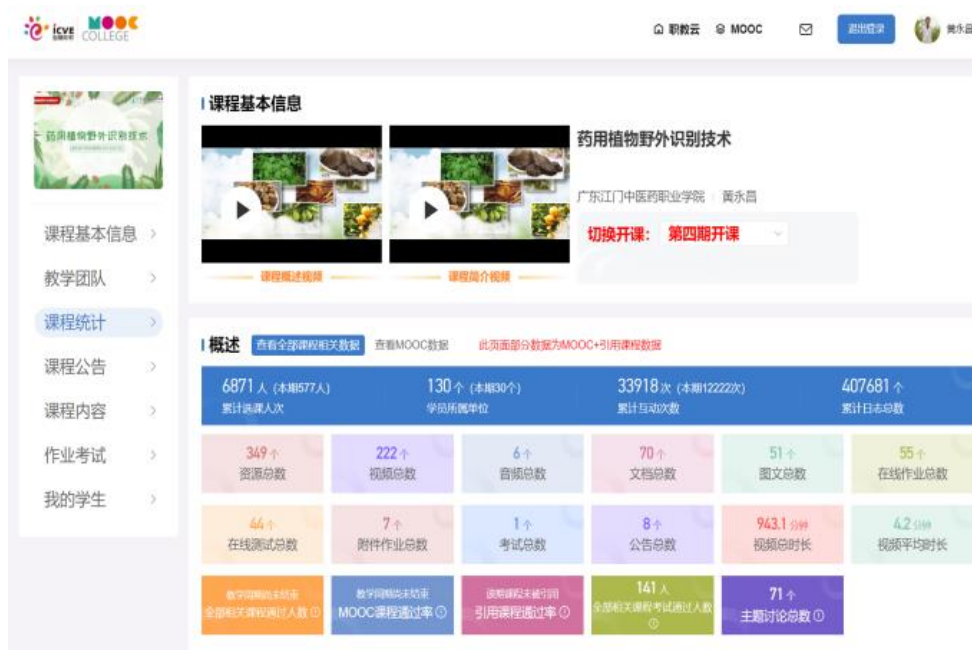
icve MOOC COLLEGE

职教云 MOOC 退出登录 黄永昌

药用植物野外识别技术

课程基本信息
教学团队
课程统计
课程公告
课程内容
作业考试
我的学生

课程基本信息

课程概述视频
课程简介视频

药用植物野外识别技术

广东江门中医药职业学院 黄永昌

切换开课: 第四期开课

概述 查看全部课程相关数据 查看MOOC数据 此页面部分数据为MOOC+引用课程数据

6871 人 (本期577人) 累计选课人次
130 个 (本期30个) 学员所属单位
33918 次 (本期12222次) 累计互动次数
407681 个 累计日志总数

| 349 个 资源总数 | 222 个 视频总数 | 6 个 音频总数 | 70 个 文档总数 | 51 个 图文总数 | 55 个 在线作业总数 |
|---|---|---|---|---|---|
| 44 个 在线测试总数 | 7 个 附件作业总数 | 1 个 考试总数 | 8 个 公告总数 | 943.1 分钟 视频总时长 | 4.2 分钟 视频平均时长 |

教学周期尚未结束 全部相关课程通过人数
教学周期尚未结束 MOOC课程通过率
该期课程未被引用 引用课程通过率
141 人 全部相关课程考试通过人数
71 个 主题讨论总数